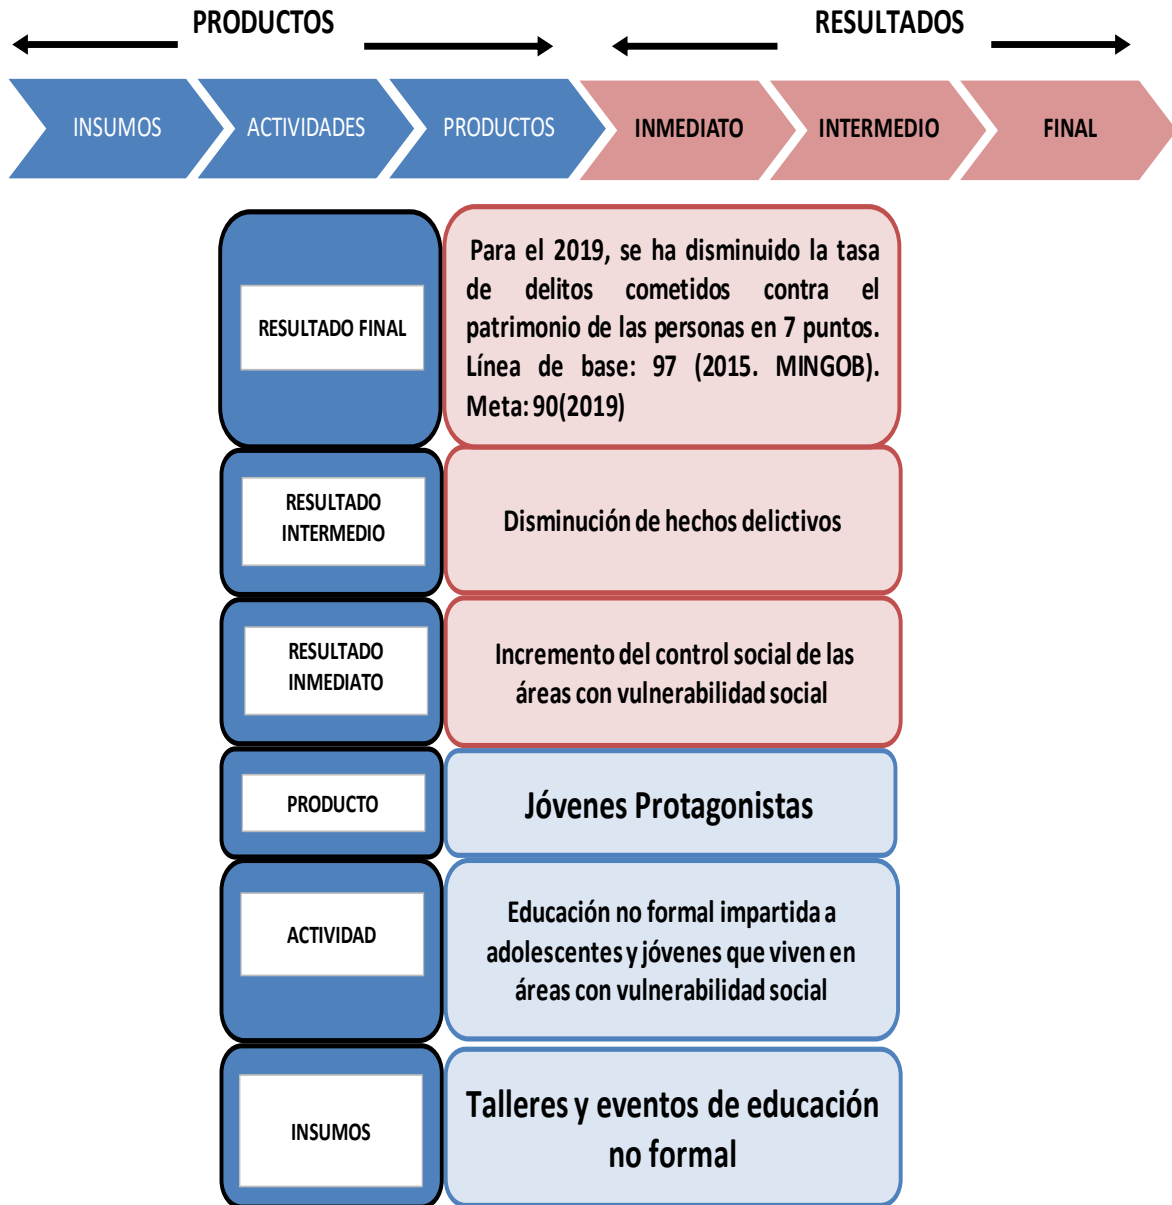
PRODUCTOS

RESULTADOS

INSUMOS

ACTIVIDADES

PRODUCTOS

INMEDIATO

INTERMEDIO

FINAL

RESULTADO FINAL

Para el 2019, se ha disminuido la tasa de delitos cometidos contra el patrimonio de las personas en 7 puntos. Línea de base: 97 (2015. MINGOB). Meta: 90(2019)

RESULTADO INTERMEDIO

Disminución de hechos delictivos

RESULTADO INMEDIATO

Incremento del control social de las áreas con vulnerabilidad social

PRODUCTO

Jóvenes Protagonistas

ACTIVIDAD

Educación no formal impartida a adolescentes y jóvenes que viven en áreas con vulnerabilidad social

INSUMOS

Talleres y eventos de educación no formal